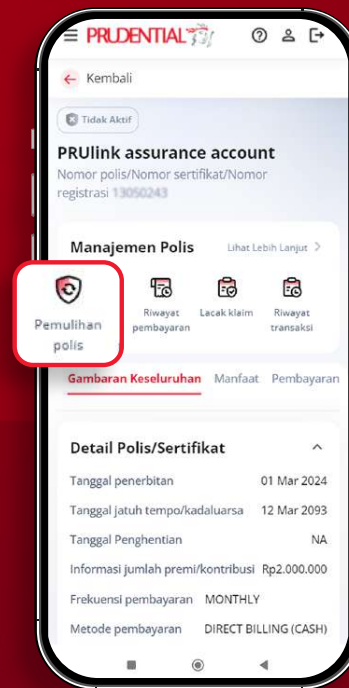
PRUDENTIAL

← Kembali

Tidak Aktif

PRUlink assurance account

Nomor polis/Nomor sertifikat/Nomor registrasi 13050243

Manajemen Polis

Lihat Lebih Lanjut >

Pemulihan polis

Riwayat pembayaran

Lacak klaim

Riwayat transaksi

Gambaran Keseluruhan

Manfaat

Pembayaran

Detail Polis/Sertifikat

| | |
|---|---|
| Tanggal penerbitan | 01 Mar 2024 |
| Tanggal jatuh tempo/kadaluarsa | 12 Mar 2093 |
| Tanggal Penghentian | NA |
| Informasi jumlah premi/kontribusi | Rp2.000.000 |
| Frekuensi pembayaran | MONTHLY |
| Metode pembayaran | DIRECT BILLING (CASH) |